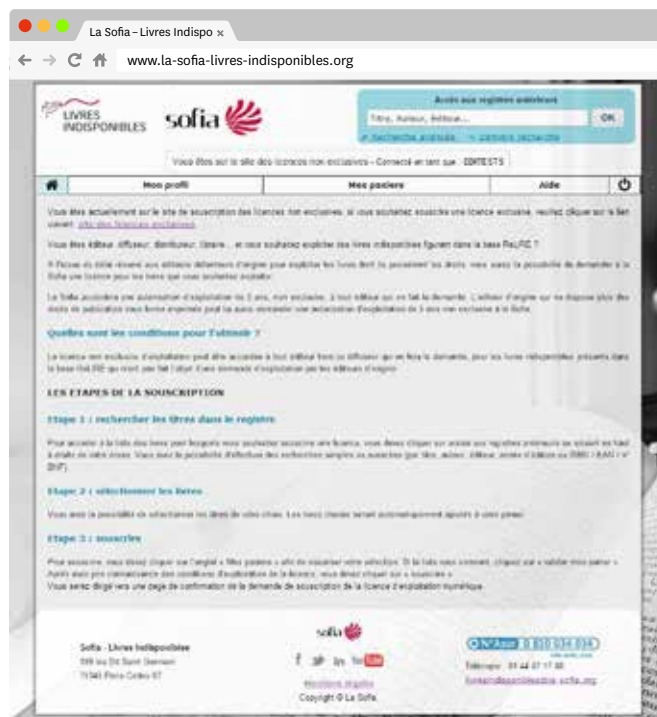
La Sofia – Livres Indispo ×

www.la-sofia-livres-indisponibles.org

LIVRES INDISPONIBLES sofia

Accès aux registres antérieurs

Titre, Auteur, Éditeur...

OK

Vous êtes sur le site des licences non exclusives – Connecté en tant que : DEMTESTS

Mon profil | Mes paniers | Aide

Vous êtes actuellement sur le site de souscription des licences non exclusives. Si vous souhaitez souscrire une licence exclusive, veuillez cliquer sur le lien suivant : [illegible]

Vous êtes éditeur, diffuseur, distributeur, libraire... et vous souhaitez exploiter des livres indisponibles figurant dans la base ReLIRE ?

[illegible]

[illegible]

Quelles sont les conditions pour l'obtenir ?

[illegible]

LES ETAPES DE LA SOUSCRIPTION

Etape 1 : rechercher les titres dans le registre

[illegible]

Etape 2 : sélectionner les livres

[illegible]

Etape 3 : souscrire

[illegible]

Vous serez dirigé vers une page de confirmation de la demande de souscription de la licence d'exploitation numérique.

Sofia - Livres Indisponibles
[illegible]
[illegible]

sofia

Mentions légales
Copyright © La Sofia

N°Azur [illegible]
Télécopie : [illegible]
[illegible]